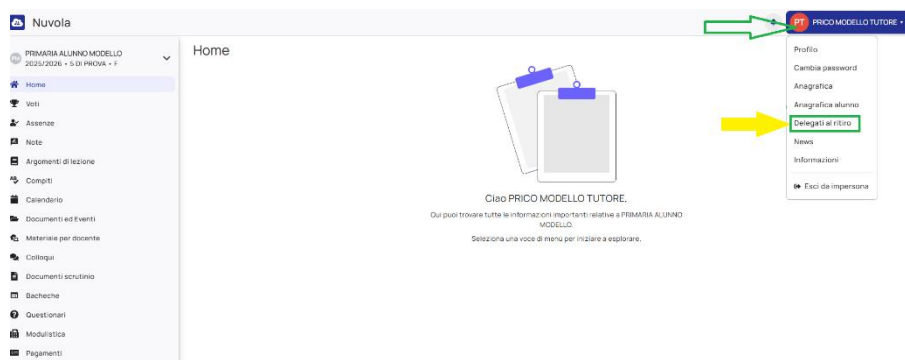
Nuvola

PT PRICO MODELLO TUTORE

PRIMARIA ALUNNO MODELLO
2025/2026 • 5 DI PROVA • F

Home
Voti
Assenze
Note
Argomenti di lezione
Compiti
Calendario
Documenti ed Eventi
Materiale per docente
Colloqui
Documenti scrutinio
Bacheche
Questionari
Modulistica
Pagamenti

Home

Ciao PRICO MODELLO TUTORE,

Qui puoi trovare tutte le informazioni importanti relative a PRIMARIA ALUNNO MODELLO.

Seleziona una voce di menu per iniziare a esplorare.

Profilo
Cambia password
Anagrafica
Anagrafica alunno
Delegati al ritiro
News
Informazioni
Esci da impersona